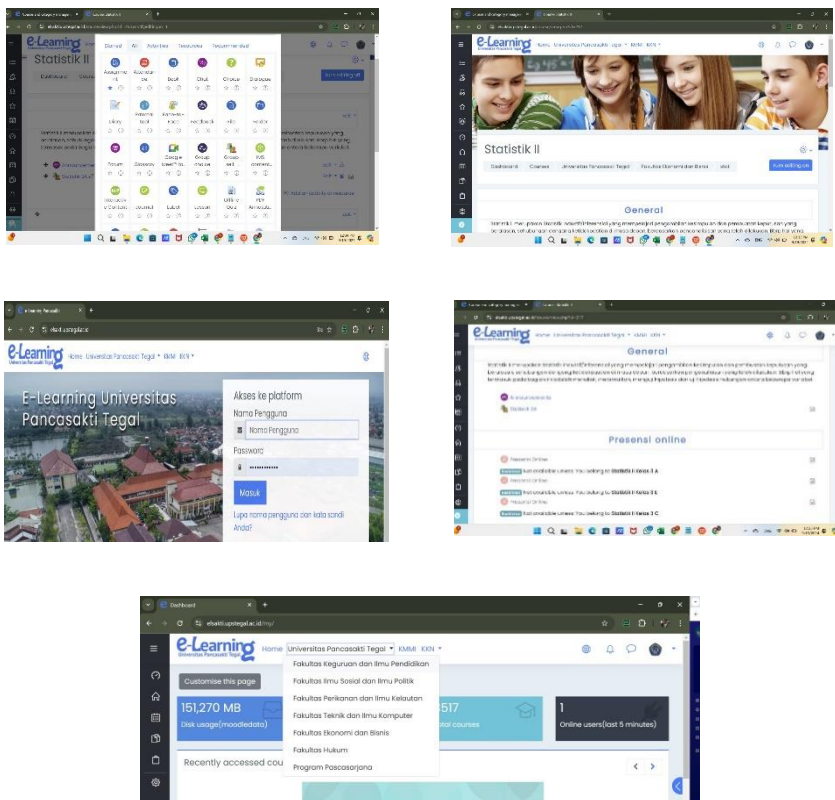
e-Learning

Statistik II

Starred All Activities Resources Recommended

Assignment Attendance Book Chat Choice Database

Folder Forum Glossary H5P Lesson Label

Forum Glossary Google Meet Group choice Group self H5P

e-Learning Home Universitas Pancasakti Tegal KMMI KKN

Statistik II

Dashboard Courses Universitas Pancasakti Tegal Fakultas Ekonomi dan Bisnis

Turn editing on

General

e-Learning Home Universitas Pancasakti Tegal KMMI KKN

E-Learning Universitas Pancasakti Tegal

Akses ke platform

Nama Pengguna

Nama Pengguna

Password

••••••••••

Masuk

Lupa nama pengguna dan kata sandi Anda?

e-Learning Home Universitas Pancasakti Tegal KMMI KKN

General

Presensi online

Presensi Online

Presensi Online

Presensi Online

Not available unless: You belong to Statistik II Kelas 3 A

Not available unless: You belong to Statistik II Kelas 3 B

Not available unless: You belong to Statistik II Kelas 3 C

Dashboard

elsakti.upstegal.ac.id/my/

e-Learning Universitas Pancasakti Tegal Home Universitas Pancasakti Tegal KMMI KKN

Customise this page

151,270 MB
Disk usage(moodledata)

517
total courses

1
Online users(last 5 minutes)

Recently accessed cou

Fakultas Keguruan dan Ilmu Pendidikan
Fakultas Ilmu Sosial dan Ilmu Politik
Fakultas Perikanan dan Ilmu Kelautan
Fakultas Teknik dan Ilmu Komputer
Fakultas Ekonomi dan Bisnis
Fakultas Hukum
Program Pascasarjana